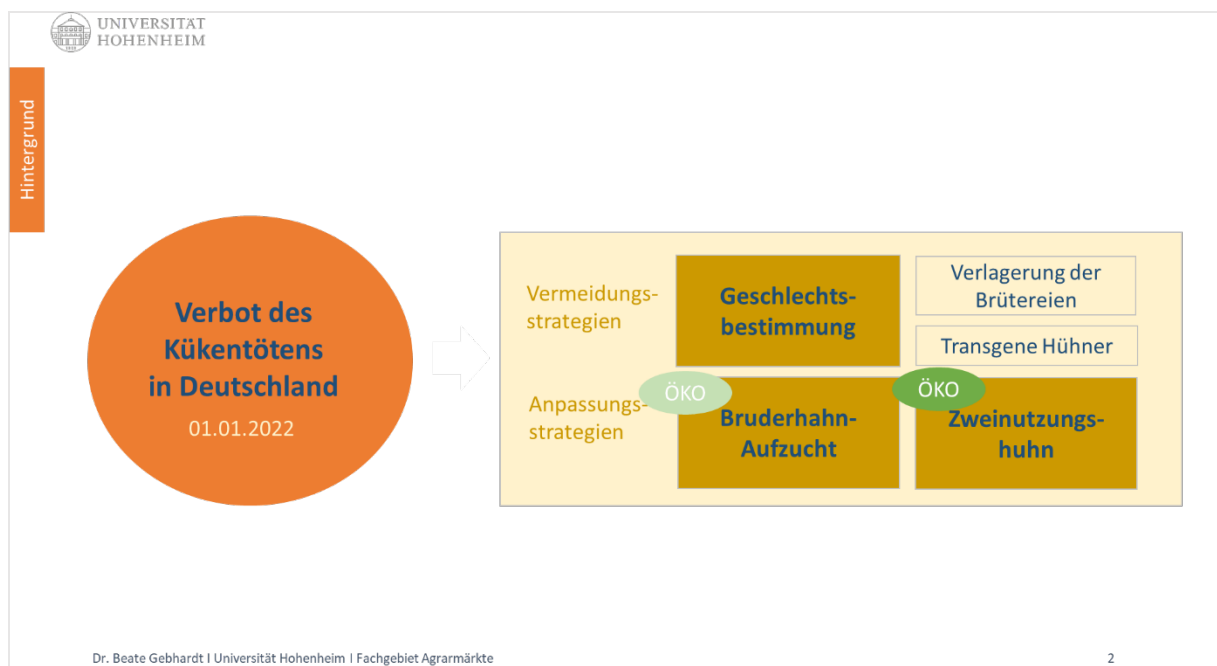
UNIVERSITÄT HOHENHEIM

Hintergrund

Verbot des Kükentötens in Deutschland

01.01.2022

Vermeidungsstrategien

Geschlechtsbestimmung

Verlagerung der Brütereien

Transgene Hühner

Anpassungsstrategien

ÖKO

Bruderhahn-Aufzucht

ÖKO

Zweinutzungshuhn

Dr. Beate Gebhardt I Universität Hohenheim I Fachgebiet Agrarmärkte

2